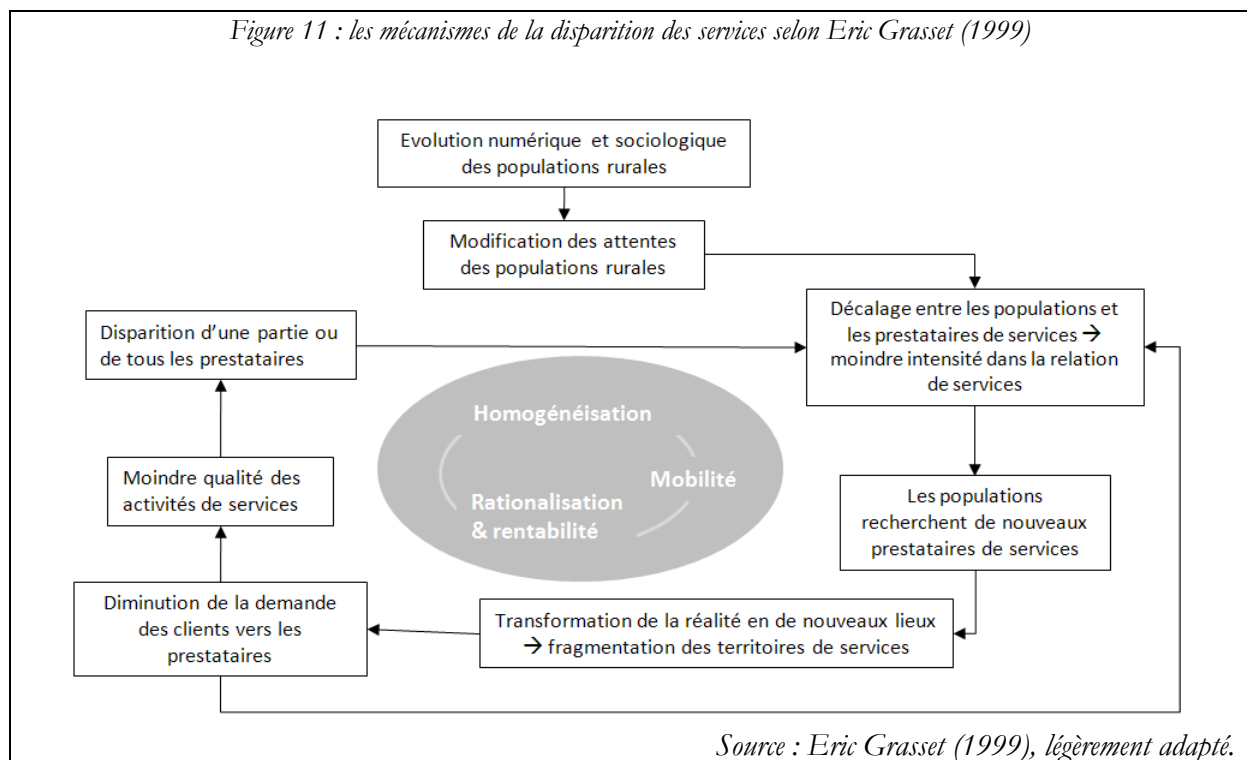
Figure 11 : les mécanismes de la disparition des services selon Eric Grasset (1999)

Evolution numérique et sociologique des populations rurales

Modification des attentes des populations rurales

Décalage entre les populations et les prestataires de services → moindre intensité dans la relation de services

Disparition d'une partie ou de tous les prestataires

Homogénéisation

Mobilité

Rationalisation & rentabilité

Moindre qualité des activités de services

Les populations recherchent de nouveaux prestataires de services

Diminution de la demande des clients vers les prestataires

Transformation de la réalité en de nouveaux lieux → fragmentation des territoires de services

Source : Eric Grasset (1999), légèrement adapté.